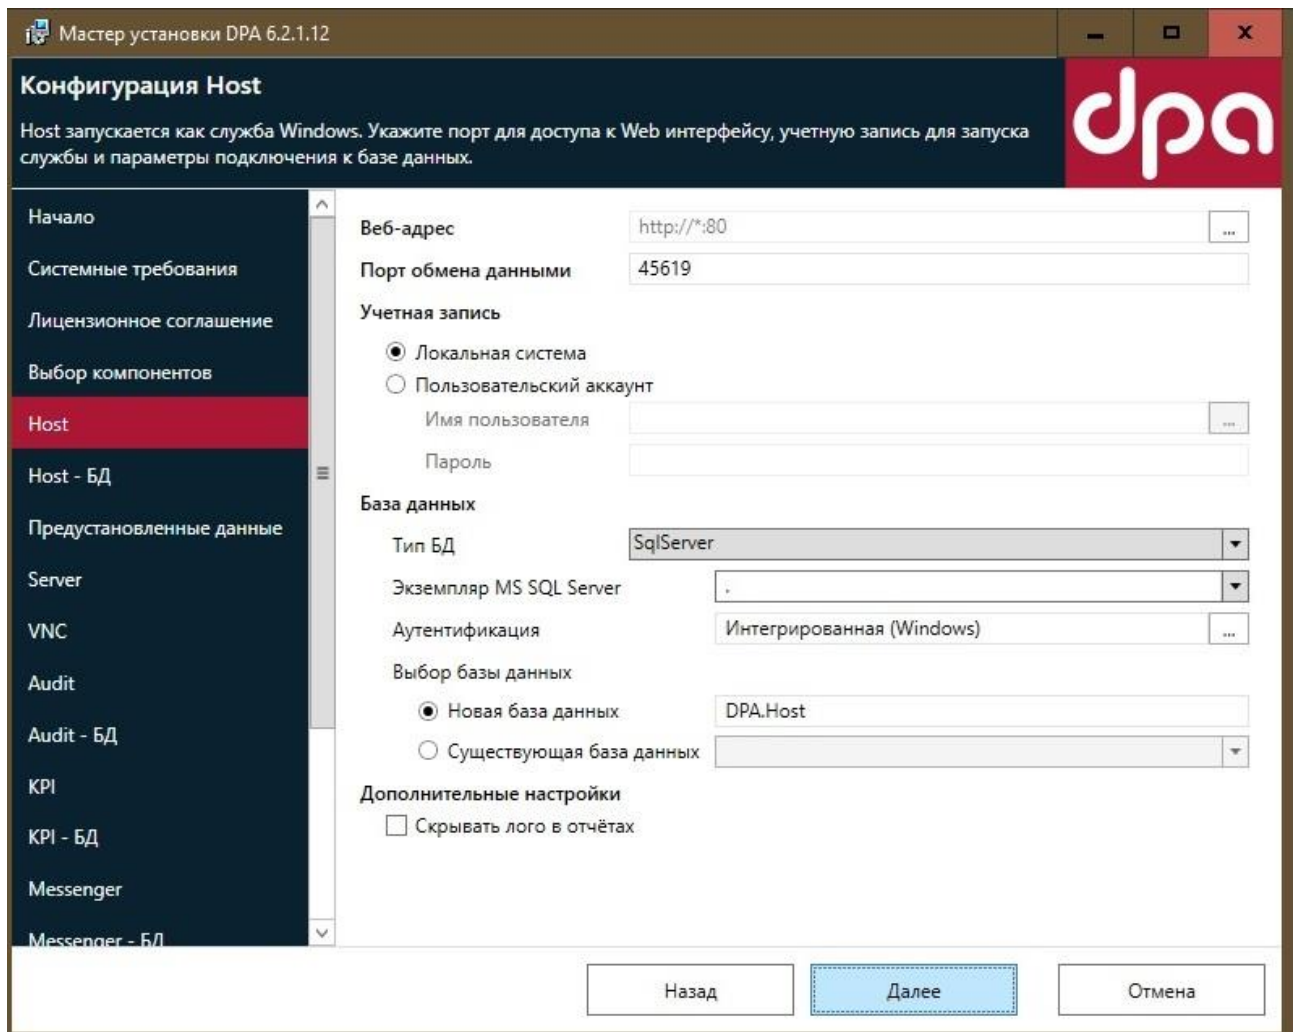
Мастер установки DPA 6.2.1.12

Конфигурация Host

Host запускается как служба Windows. Укажите порт для доступа к Web интерфейсу, учетную запись для запуска службы и параметры подключения к базе данных.

dpa

Начало
Системные требования
Лицензионное соглашение
Выбор компонентов
Host
Host - БД
Предустановленные данные
Server
VNC
Audit
Audit - БД
KPI
KPI - БД
Messenger
Messenger - БД

Веб-адрес http://*:80 ...
Порт обмена данными 45619
Учетная запись
Локальная система
Пользовательский аккаунт
Имя пользователя ...
Пароль
База данных
Тип БД SqlServer
Экземпляр MS SQL Server .
Аутентификация Интегрированная (Windows) ...
Выбор базы данных
Новая база данных DPA.Host
Существующая база данных
Дополнительные настройки
Скрывать лого в отчётах

Назад
Далее
Отмена